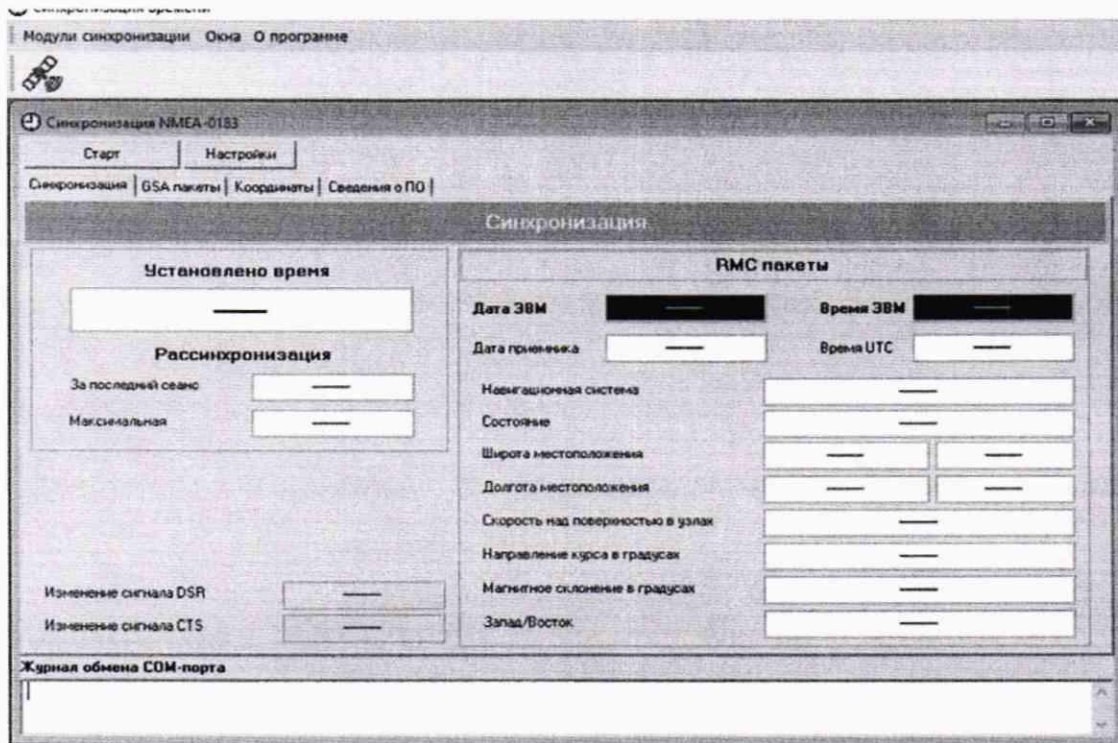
Синхронизация времени

Модули синхронизации Окна О программе

Синхронизация NMEA-0183

Старт Настройки

Синхронизация | GSA пакеты | Координаты | Сведения о ПО

Синхронизация

Установлено время

——

Рассинхронизация

За последний сеанс ——

Максимальная ——

RMC пакеты

Дата ЭВМ —— Время ЭВМ ——

Дата приемника —— Время UTC ——

Навигационная система ——

Состояние ——

Широта местоположения —— ——

Долгота местоположения —— ——

Скорость над поверхностью в узлах ——

Направление курса в градусах ——

Магнитное склонение в градусах ——

Запад/Восток ——

Изменение сигнала DSR ——

Изменение сигнала CTS ——

Журнал обмена COM-порта